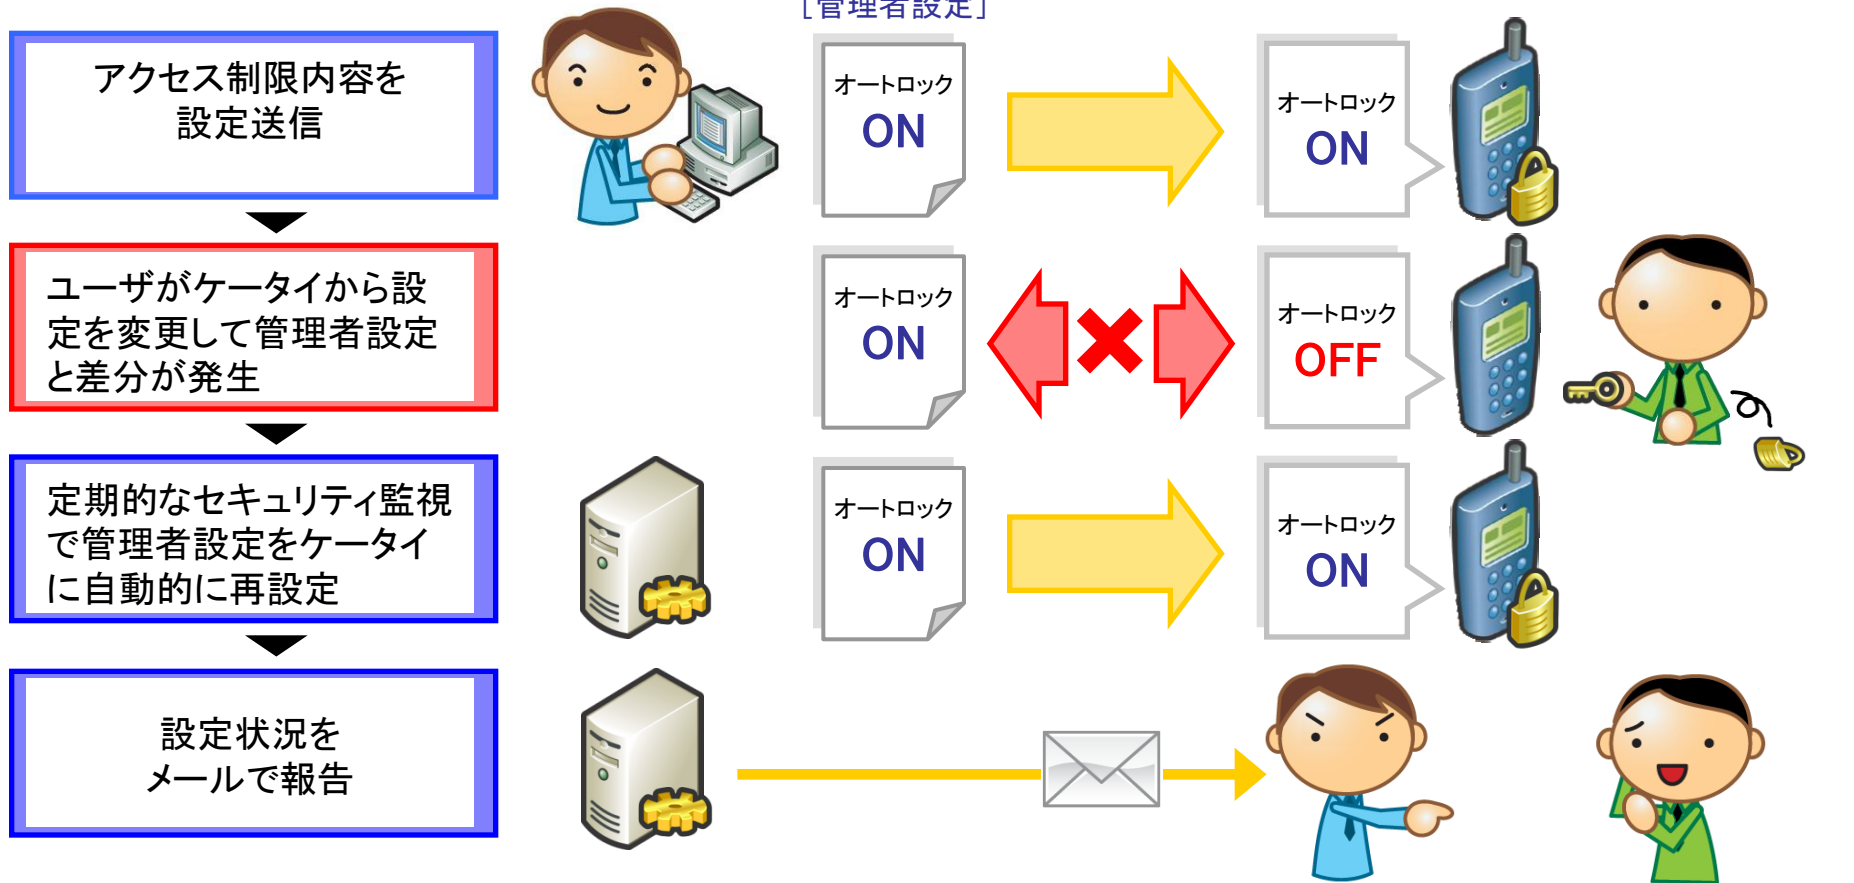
アクセス制限内容を設定送信

ユーザがケータイから設定を変更して管理者設定と差分が発生

定期的なセキュリティ監視で管理者設定をケータイに自動的に再設定

設定状況をメールで報告

[管理者設定]

オートロック
ON

オートロック
ON

オートロック
ON

オートロック
OFF

オートロック
ON

オートロック
ON